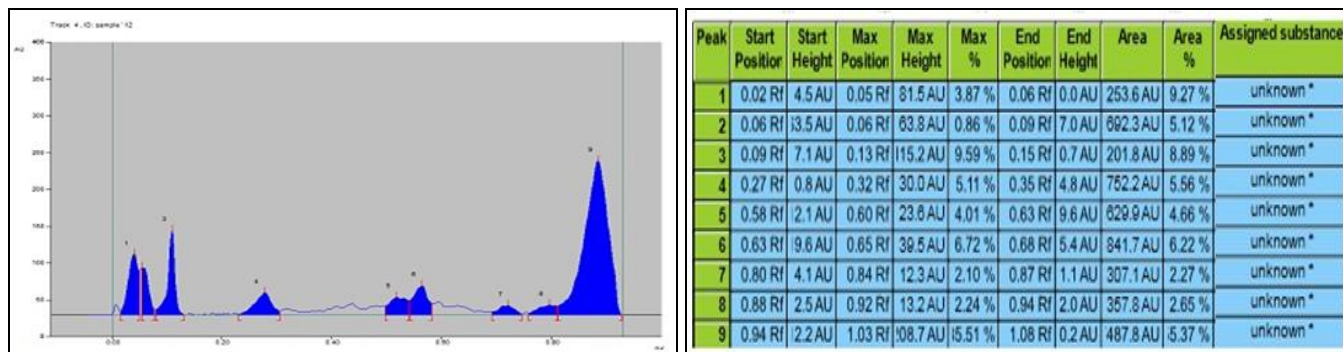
Track 4, ID: sample 12

AU

400
350
300
250
200
150
100
50

1 2 3 4 5 6 7 8 9

0.00 0.20 0.40 0.60 0.80

Rf

| Peak | Start Position | Start Height | Max Position | Max Height | Max % | End Position | End Height | Area | Area % | Assigned substance |
|---|---|---|---|---|---|---|---|---|---|---|
| 1 | 0.02 Rf | 4.5 AU | 0.05 Rf | 81.5 AU | 3.87 % | 0.06 Rf | 0.0 AU | 253.6 AU | 9.27 % | unknown * |
| 2 | 0.06 Rf | i3.5 AU | 0.06 Rf | 63.8 AU | 0.86 % | 0.09 Rf | 7.0 AU | 692.3 AU | 5.12 % | unknown * |
| 3 | 0.09 Rf | 7.1 AU | 0.13 Rf | I15.2 AU | 9.59 % | 0.15 Rf | 0.7 AU | 201.8 AU | 8.89 % | unknown * |
| 4 | 0.27 Rf | 0.8 AU | 0.32 Rf | 30.0 AU | 5.11 % | 0.35 Rf | 4.8 AU | 752.2 AU | 5.56 % | unknown * |
| 5 | 0.58 Rf | 2.1 AU | 0.60 Rf | 23.6 AU | 4.01 % | 0.63 Rf | 9.6 AU | 629.9 AU | 4.66 % | unknown * |
| 6 | 0.63 Rf | 9.6 AU | 0.65 Rf | 39.5 AU | 6.72 % | 0.68 Rf | 5.4 AU | 841.7 AU | 6.22 % | unknown * |
| 7 | 0.80 Rf | 4.1 AU | 0.84 Rf | 12.3 AU | 2.10 % | 0.87 Rf | 1.1 AU | 307.1 AU | 2.27 % | unknown * |
| 8 | 0.88 Rf | 2.5 AU | 0.92 Rf | 13.2 AU | 2.24 % | 0.94 Rf | 2.0 AU | 357.8 AU | 2.65 % | unknown * |
| 9 | 0.94 Rf | 2.2 AU | 1.03 Rf | !08.7 AU | i5.51 % | 1.08 Rf | 0.2 AU | 487.8 AU | 5.37 % | unknown * |